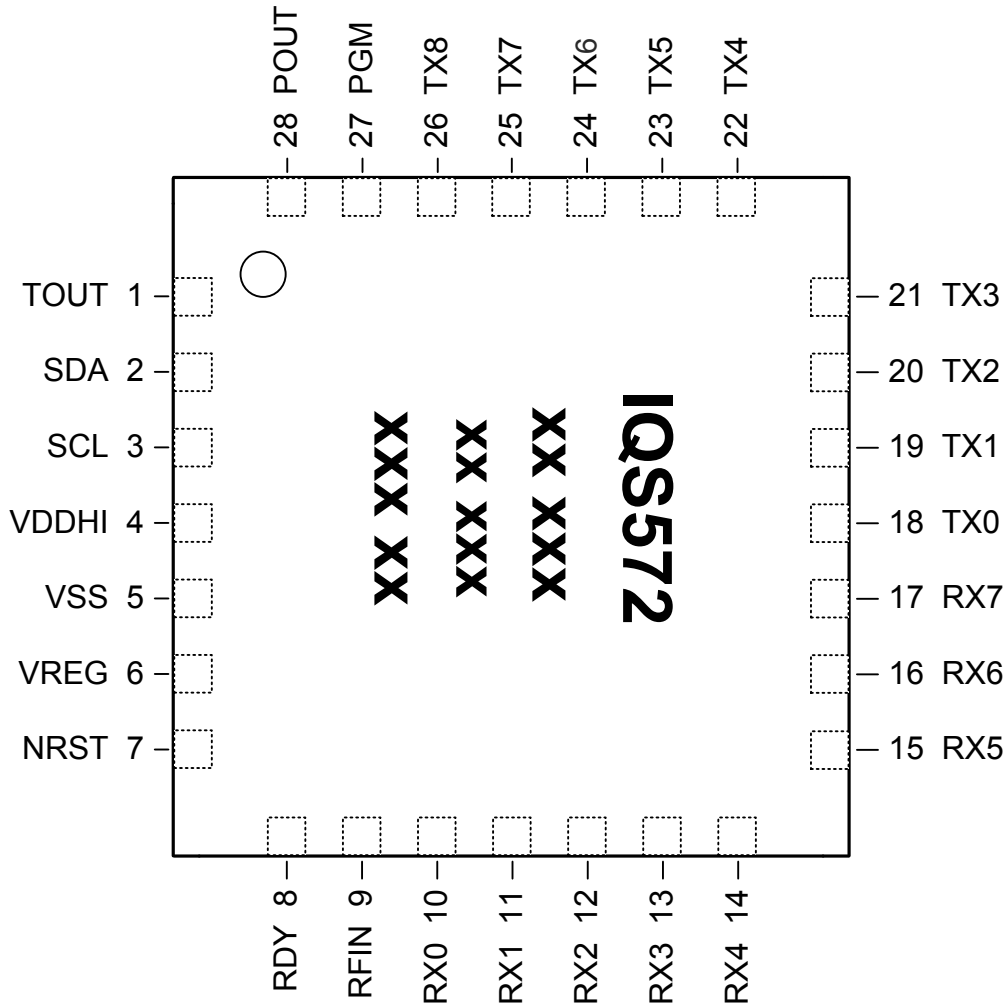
28 POUT
27 PGM
26 TX8
25 TX7
24 TX6
23 TX5
22 TX4

TOUT 1
SDA 2
SCL 3
VDDHI 4
VSS 5
VREG 6
NRST 7

IQS572
XX XXX
XXX XX
XXX XX

21 TX3
20 TX2
19 TX1
18 TX0
17 RX7
16 RX6
15 RX5

RDY 8
RFIN 9
RX0 10
RX1 11
RX2 12
RX3 13
RX4 14